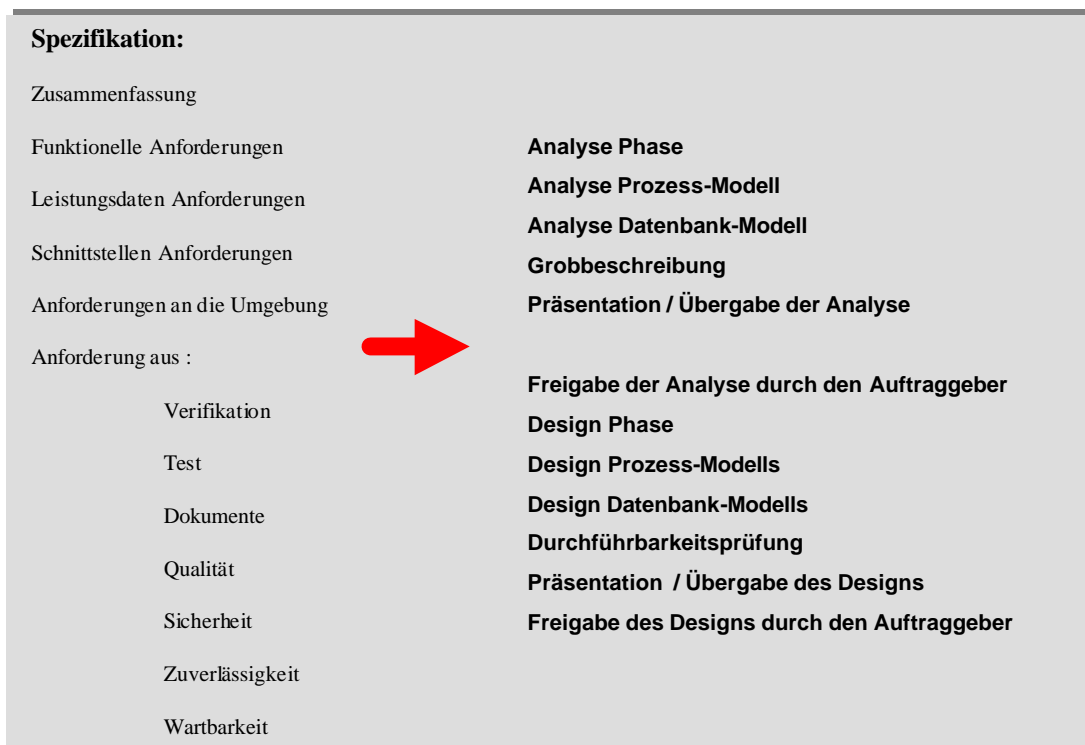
**Spezifikation:**

Zusammenfassung

Funktionelle Anforderungen

Leistungsdaten Anforderungen

Schnittstellen Anforderungen

Anforderungen an die Umgebung

Anforderung aus :

Verifikation

Test

Dokumente

Qualität

Sicherheit

Zuverlässigkeit

Wartbarkeit

**Analyse Phase**

**Analyse Prozess-Modell**

**Analyse Datenbank-Modell**

**Grobbeschreibung**

**Präsentation / Übergabe der Analyse**

**Freigabe der Analyse durch den Auftraggeber**

**Design Phase**

**Design Prozess-Modells**

**Design Datenbank-Modells**

**Durchführbarkeitsprüfung**

**Präsentation / Übergabe des Designs**

**Freigabe des Designs durch den Auftraggeber**